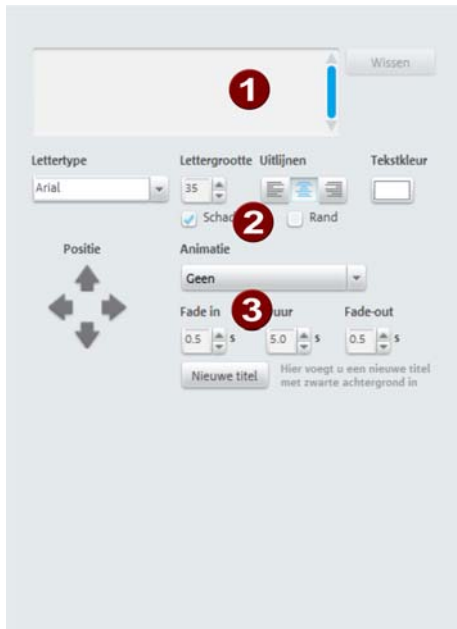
1

Wissen

Lettertype

Arial

Lettergrootte

35

Uitlijnen

Tekstkleur

Schad

2

Rand

Positie

Animatie

Geen

Fade in

3

uur

Fade-out

0.5 s

5.0 s

0.5 s

Nieuwe titel

Hier voegt u een nieuwe titel met zwarte achtergrond in